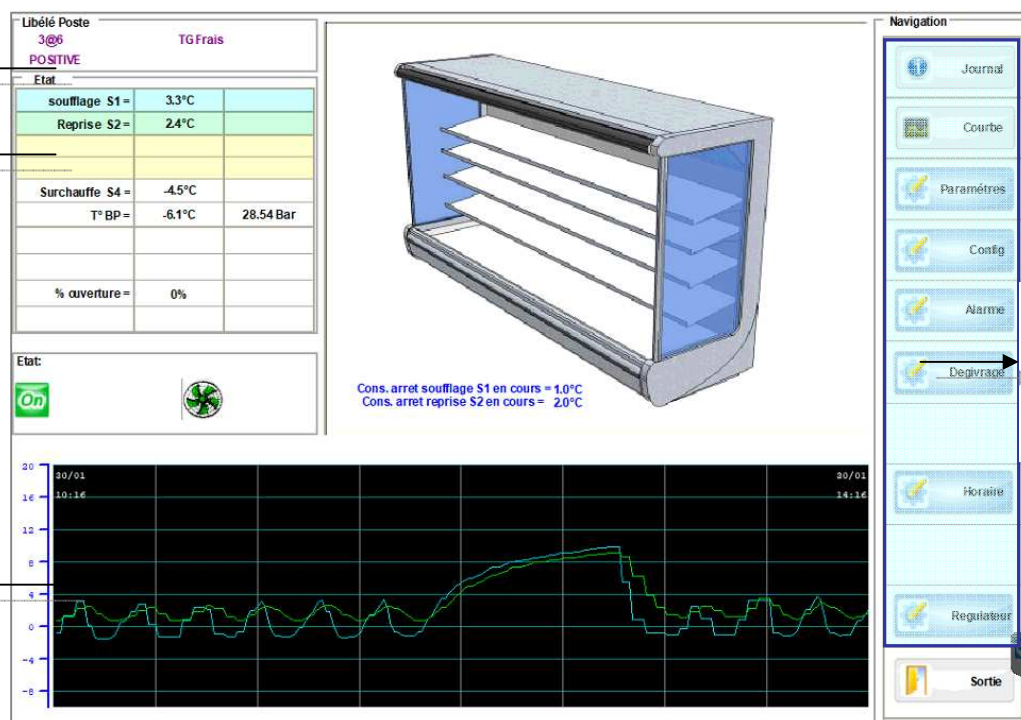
Libélé Poste
3@6
TG Frais
POSITIVE

Etat

| soufflage S1 = | 3.3°C | |
|---|---|---|
| Reprise S2 = | 2.4°C | |
| | | |
| | | |
| Surchauffe S4 = | -4.5°C | |
| T° BP = | -6.1°C | 28.54 Bar |
| | | |
| | | |
| % ouverture = | 0% | |
| | | |

Etat:
On

Cons. arret soufflage S1 en cours = 1.0°C
Cons. arret reprise S2 en cours = 2.0°C

Navigation
Journal
Courbe
Paramétres
Config
Alarme
Degivrage
Horaire
Regulateur
Sortie

20
16
12
8
4
0
-4
-8
30/01
10:16
30/01
14:16